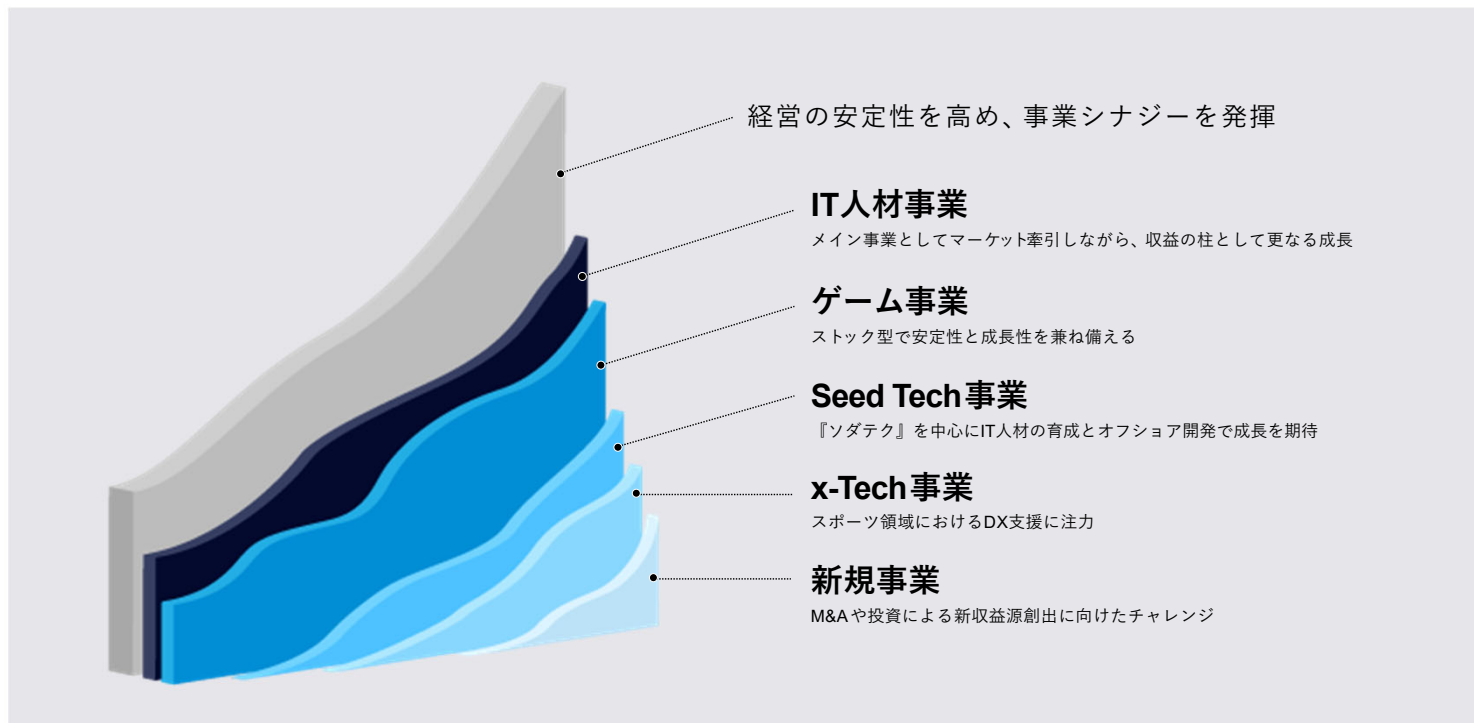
経営の安定性を高め、事業シナジーを発揮

IT人材事業
メイン事業としてマーケット牽引しながら、収益の柱として更なる成長

ゲーム事業
ストック型で安定性と成長性を兼ね備える

Seed Tech事業
『ソダテク』を中心にIT人材の育成とオフショア開発で成長を期待

x-Tech事業
スポーツ領域におけるDX支援に注力

新規事業
M&Aや投資による新収益源創出に向けたチャレンジ